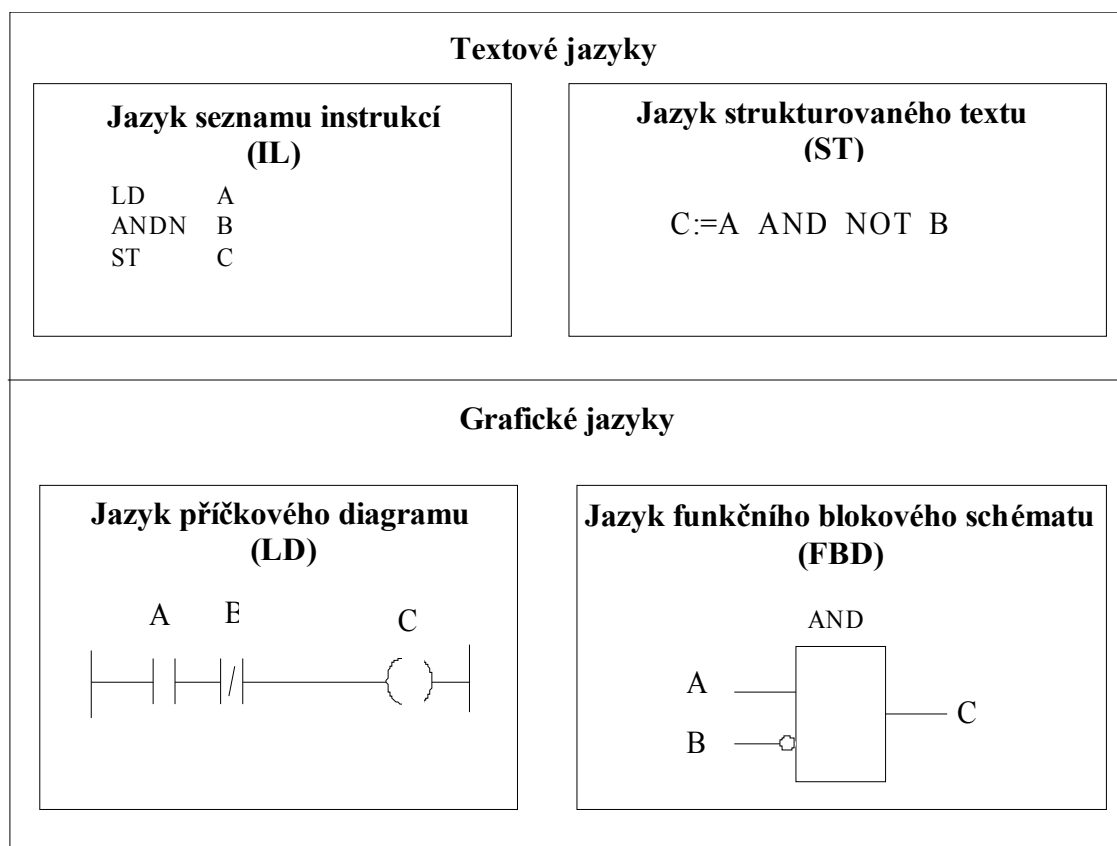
Textové jazyky

Jazyk seznamu instrukcí (IL)

LD A
ANDN B
ST C

Jazyk strukturovaného textu (ST)

C:=A AND NOT B

Grafické jazyky

Jazyk příčkového diagramu (LD)

A E C

Jazyk funkčního blokového schématu (FBD)

AND

A

B

C